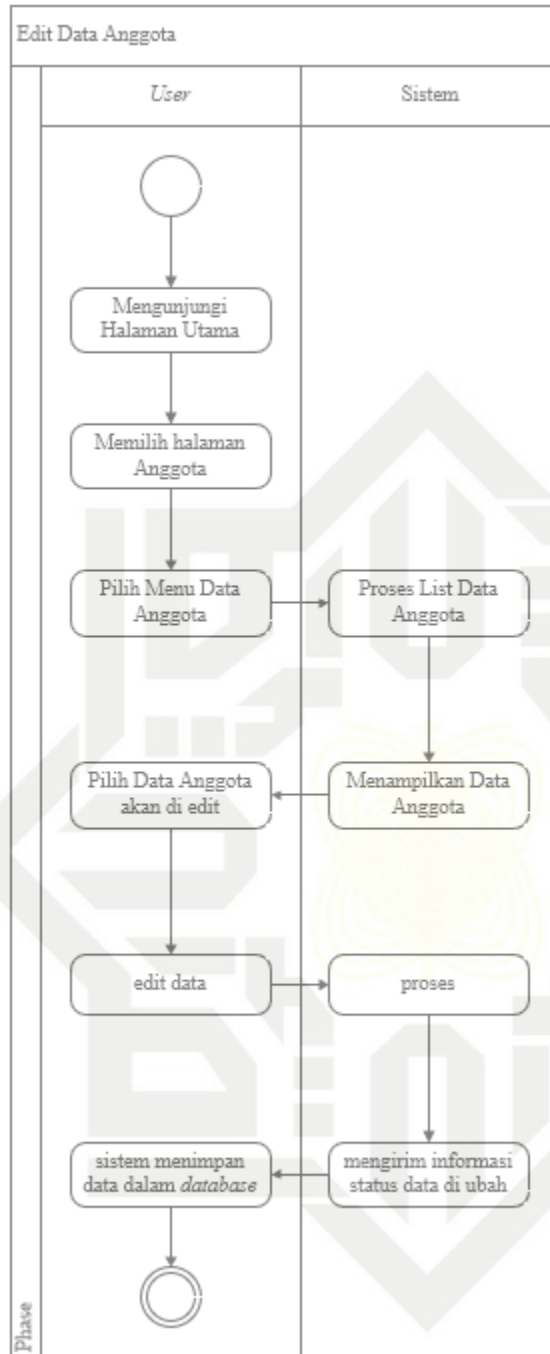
Edit Data Anggota

User

Sistem

Mengunjungi Halaman Utama

Memilih halaman Anggota

Pilih Menu Data Anggota

Proses List Data Anggota

Pilih Data Anggota akan di edit

Menampilkan Data Anggota

edit data

proses

sistem menimpan data dalam database

mengirim informasi status data di ubah

Phase